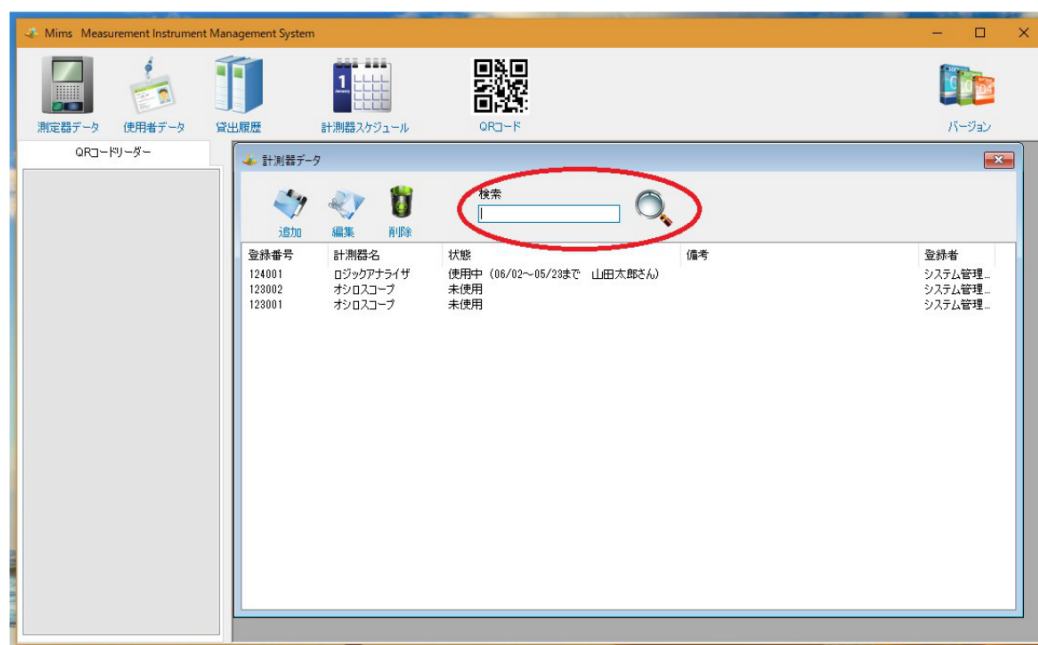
Mims Measurement Instrument Management System

測定器データ 使用者データ 貸出履歴 計測器スケジュール QRコード バージョン

QRコードリーダー

計測器データ

追加 編集 削除

検索

| 登録番号 | 計測器名 | 状態 | 備考 | 登録者 |
|---|---|---|---|---|
| 124001 | ロジックアナライザ | 使用中（06/02～05/23まで 山田太郎さん） | | システム管理... |
| 123002 | オシロスコープ | 未使用 | | システム管理... |
| 123001 | オシロスコープ | 未使用 | | システム管理... |